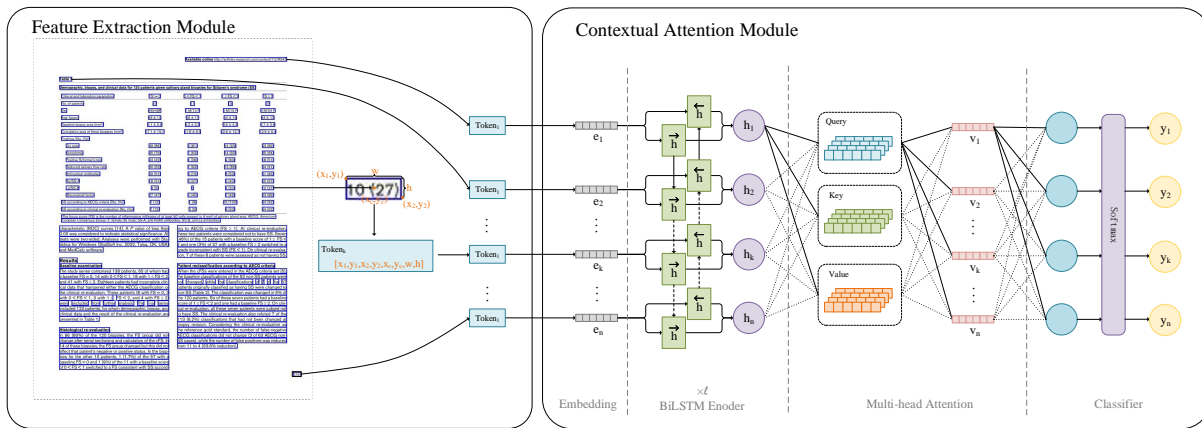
Feature Extraction Module

Contextual Attention Module

10 (27)

w

h

$(x_1,y_1)$

$(x_2,y_2)$

$(x_c,y_c)$

Token$_1$

Token$_2$

Token$_k$

Token$_n$

Token$_k$

$[x_1,y_1,x_2,y_2,x_c,y_c,w,h]$

$e_1$

$e_2$

$e_k$

$e_n$

$h_1$

$h_2$

$h_k$

$h_n$

Query

Key

Value

$v_1$

$v_2$

$v_k$

$v_n$

Softmax

$y_1$

$y_2$

$y_k$

$y_n$

Embedding

$\times\ell$
BiLSTM Enoder

Multi-head Attention

Classifier